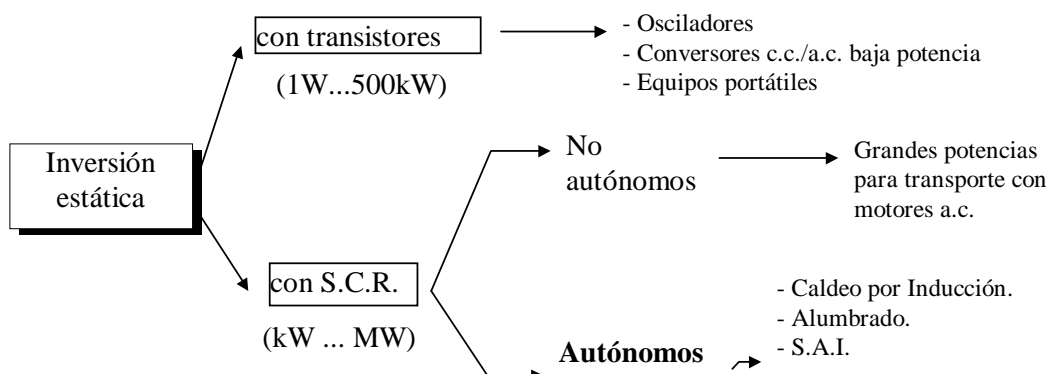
Inversión estática

con transistores

(1W...500kW)

- Osciladores
- Conversores c.c./a.c. baja potencia
- Equipos portátiles

con S.C.R.

(kW ... MW)

No autónomos

Grandes potencias para transporte con motores a.c.

**Autónomos**

- Caldeo por Inducción.
- Alumbrado.
- S.A.I.